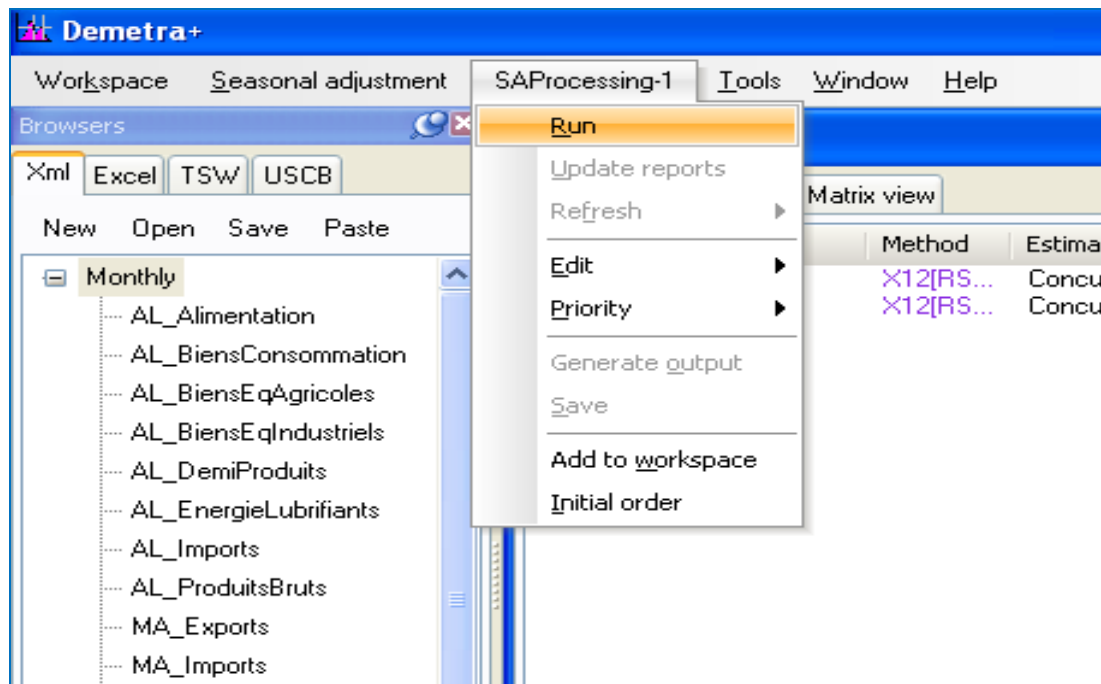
Demetra+

Workspace Seasonal adjustment SAProcessing-1 Tools Window Help

Browsers

Xml Excel TSW USCB

New Open Save Paste

Monthly
AL_Alimentation
AL_BiensConsommation
AL_BiensEqAgricoles
AL_BiensEqIndustriels
AL_DemiProduits
AL_EnergieLubrifiants
AL_Imports
AL_ProduitsBruts
MA_Exports
MA_Imports

Run
Update reports
Refresh
Edit
Priority
Generate output
Save
Add to workspace
Initial order

Matrix view

| Method | Estima |
|---|---|
| X12[RS... | Concu |
| X12[RS... | Concu |